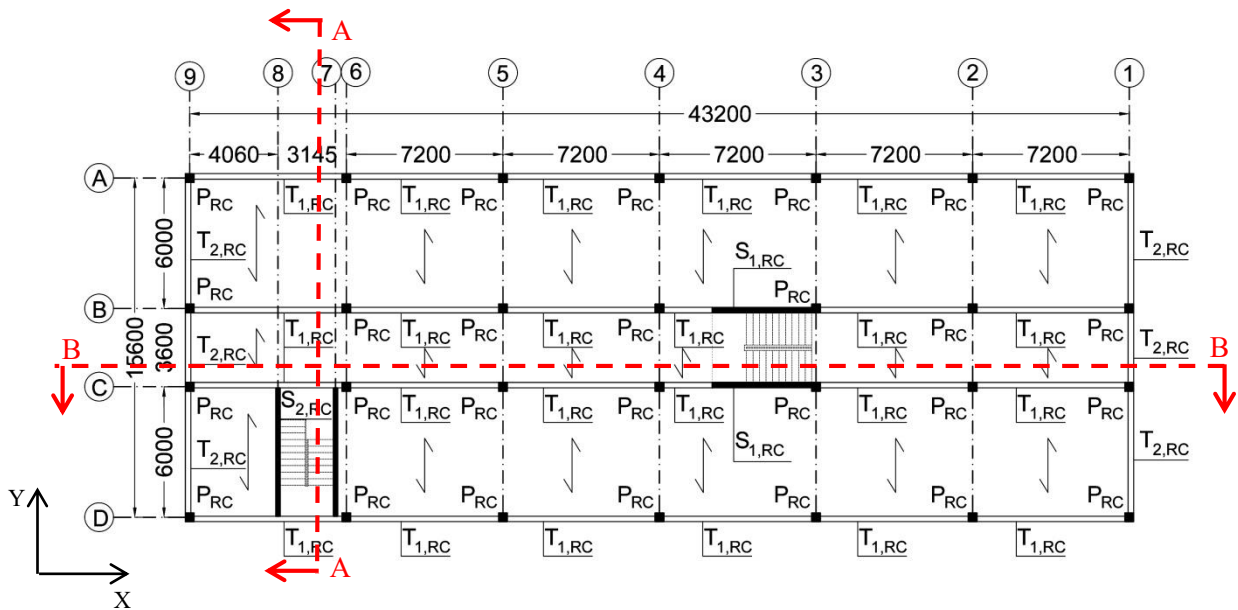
A

9 8 7 6 5 4 3 2 1

43200

4060 3145 7200 7200 7200 7200 7200

A
B
C
D

6000
15600
3600
6000

$P_{RC}$ $T_{1,RC}$ $P_{RC}$ $T_{1,RC}$ $P_{RC}$ $T_{1,RC}$ $P_{RC}$ $T_{1,RC}$ $P_{RC}$ $T_{1,RC}$ $P_{RC}$ $T_{1,RC}$ $P_{RC}$

$T_{2,RC}$ $T_{2,RC}$

$S_{1,RC}$

$P_{RC}$ $P_{RC}$

$T_{1,RC}$ $P_{RC}$ $T_{1,RC}$ $P_{RC}$ $T_{1,RC}$ $P_{RC}$ $T_{1,RC}$ $T_{1,RC}$ $P_{RC}$ $T_{1,RC}$ $P_{RC}$

$T_{2,RC}$ $T_{2,RC}$

B B

$P_{RC}$ $S_{2,RC}$ $P_{RC}$ $T_{1,RC}$ $P_{RC}$ $T_{1,RC}$ $P_{RC}$ $T_{1,RC}$ $P_{RC}$ $T_{1,RC}$ $P_{RC}$ $T_{1,RC}$ $P_{RC}$

$T_{2,RC}$ $S_{1,RC}$ $T_{2,RC}$

$P_{RC}$ $P_{RC}$ $P_{RC}$ $P_{RC}$ $P_{RC}$ $P_{RC}$ $P_{RC}$

$T_{1,RC}$ $T_{1,RC}$ $T_{1,RC}$ $T_{1,RC}$ $T_{1,RC}$ $T_{1,RC}$

Y
X

A